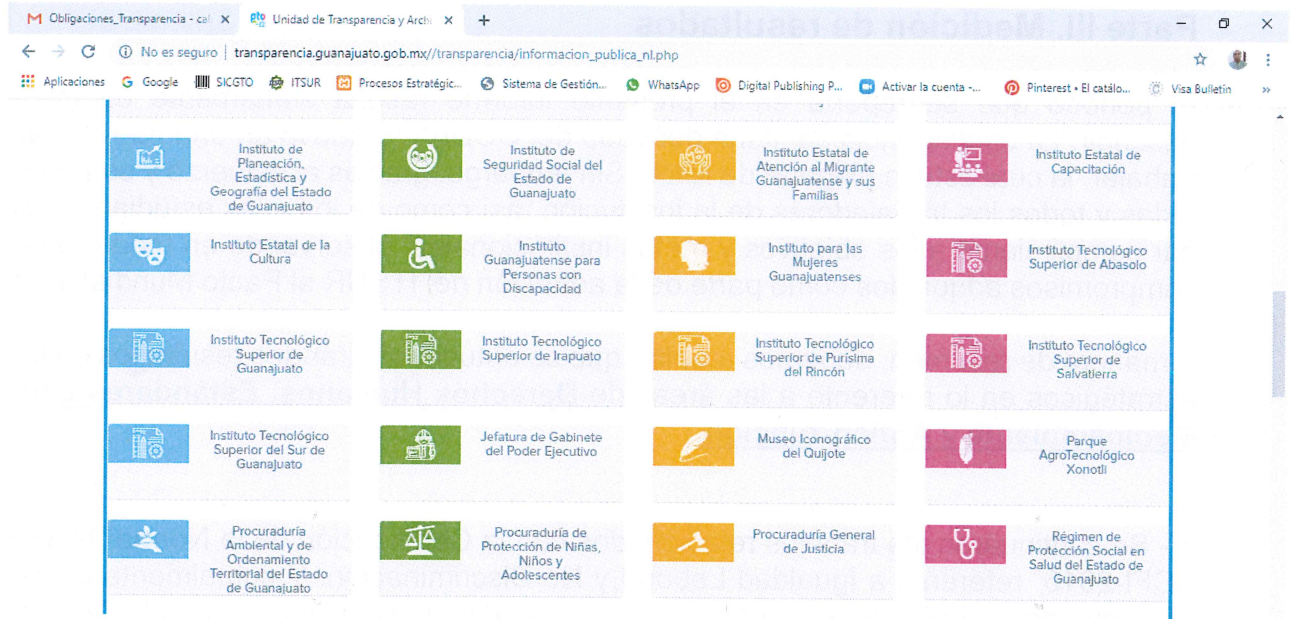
Obligaciones_Transparencia - cal ×
Unidad de Transparencia y Arch ×
+

No es seguro | transparencia.guanajuato.gob.mx//transparencia/informacion_publica_nl.php

Aplicaciones Google SICGTO ITSUR Procesos Estratégic... Sistema de Gestión... WhatsApp Digital Publishing P... Activar la cuenta -... Pinterest • El catálo... Visa Bulletin »

Instituto de Planeación, Estadística y Geografía del Estado de Guanajuato

Instituto de Seguridad Social del Estado de Guanajuato

Instituto Estatal de Atención al Migrante Guanajuatense y sus Familias

Instituto Estatal de Capacitación

Instituto Estatal de la Cultura

Instituto Guanajuatense para Personas con Discapacidad

Instituto para las Mujeres Guanajuatenses

Instituto Tecnológico Superior de Abasolo

Instituto Tecnológico Superior de Guanajuato

Instituto Tecnológico Superior de Irapuato

Instituto Tecnológico Superior de Purísima del Rincón

Instituto Tecnológico Superior de Salvatierra

Instituto Tecnológico Superior del Sur de Guanajuato

Jefatura de Gabinete del Poder Ejecutivo

Museo Iconográfico del Quijote

Parque AgroTecnológico Xonotli

Procuraduría Ambiental y de Ordenamiento Territorial del Estado de Guanajuato

Procuraduría de Protección de Niñas, Niños y Adolescentes

Procuraduría General de Justicia

Régimen de Protección Social en Salud del Estado de Guanajuato